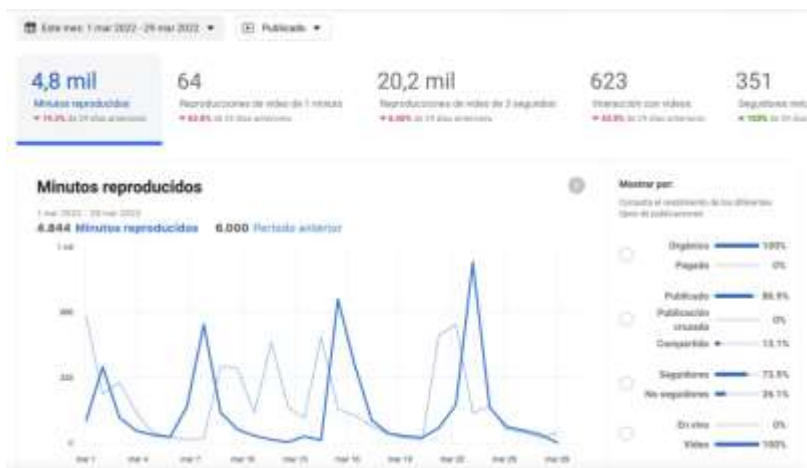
Este mes: 1 mar 2022 - 29 mar 2022 ▾

Publicado ▾

4,8 mil
Minutos reproducidos
▾ 19,3% de 29 días anteriores

64
Reproducciones de video de 1 minuto
▾ 62,8% de 29 días anteriores

20,2 mil
Reproducciones de video de 3 segundos
▾ 6,88% de 29 días anteriores

623
Interacción con videos
▾ 42,5% de 29 días anteriores

351
Seguidores netos
▴ 150% de 29 días anteriores

Minutos reproducidos

1 mar 2022 - 29 mar 2022
4.844 Minutos reproducidos 6.000 Período anterior

1 mil
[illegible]
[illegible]
0

mar 1 mar 4 mar 7 mar 10 mar 13 mar 16 mar 19 mar 22 mar 25 mar 28

Mostrar por:
Consulta el rendimiento de los diferentes tipos de publicaciones.

Orgánico 100%
Pagado 0%

Publicado 86,9%
Publicación cruzada 0%
Compartido 13,1%

Seguidores 73,9%
No seguidores 26,1%

En vivo 0%
Video 100%